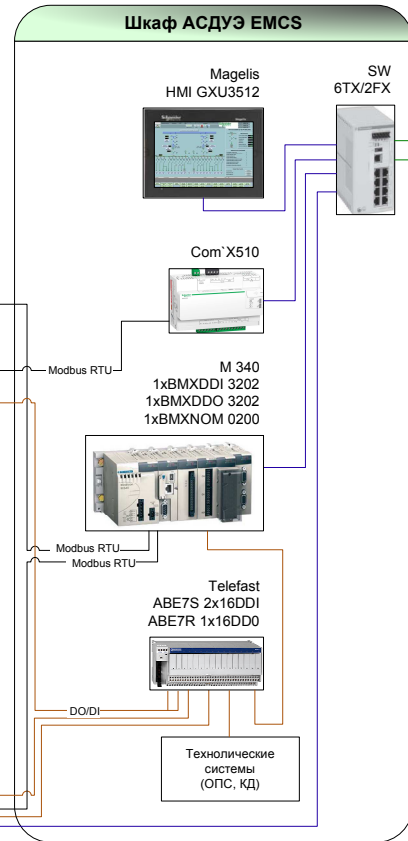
Шкаф АСДУЭ EMCS

Magelis
HMI GXU3512

SW
6TX/2FX

Com`X510

Modbus RTU

M 340
1xBMXDDI 3202
1xBMXDDO 3202
1xBMXNOM 0200

Modbus RTU
Modbus RTU

Telefast
ABE7S 2x16DDI
ABE7R 1x16DD0

DO/DI

Технолические
системы
(ОПС, КД)